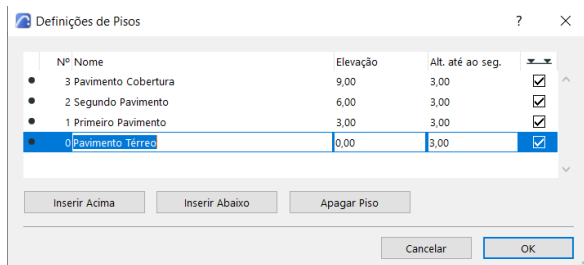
Definições de Pisos

?

| | Nº | Nome | Elevação | Alt. até ao seg. | |
|---|---|---|---|---|---|
| ● | 3 | Pavimento Cobertura | 9,00 | 3,00 | ☑ |
| ● | 2 | Segundo Pavimento | 6,00 | 3,00 | ☑ |
| ● | 1 | Primeiro Pavimento | 3,00 | 3,00 | ☑ |
| ● | 0 | Pavimento Térreo | 0,00 | 3,00 | ☑ |

Inserir Acima | Inserir Abaixo | Apagar Piso

Cancelar | OK